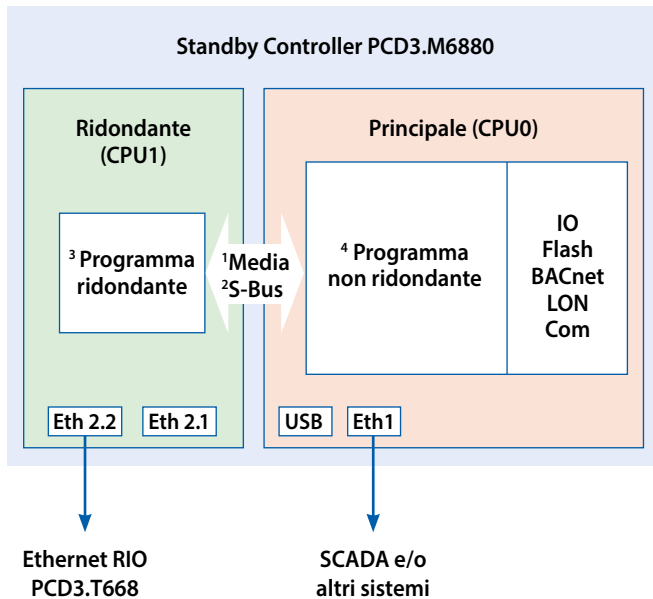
Standby Controller PCD3.M6880

Ridondante (CPU1)

$^3$ Programma ridondante

$^1$Media
$^2$S-Bus

Principale (CPU0)

$^4$ Programma non ridondante

IO
Flash
BACnet
LON
Com

Eth 2.2
Eth 2.1
USB
Eth1

Ethernet RIO PCD3.T668

SCADA e/o altri sistemi